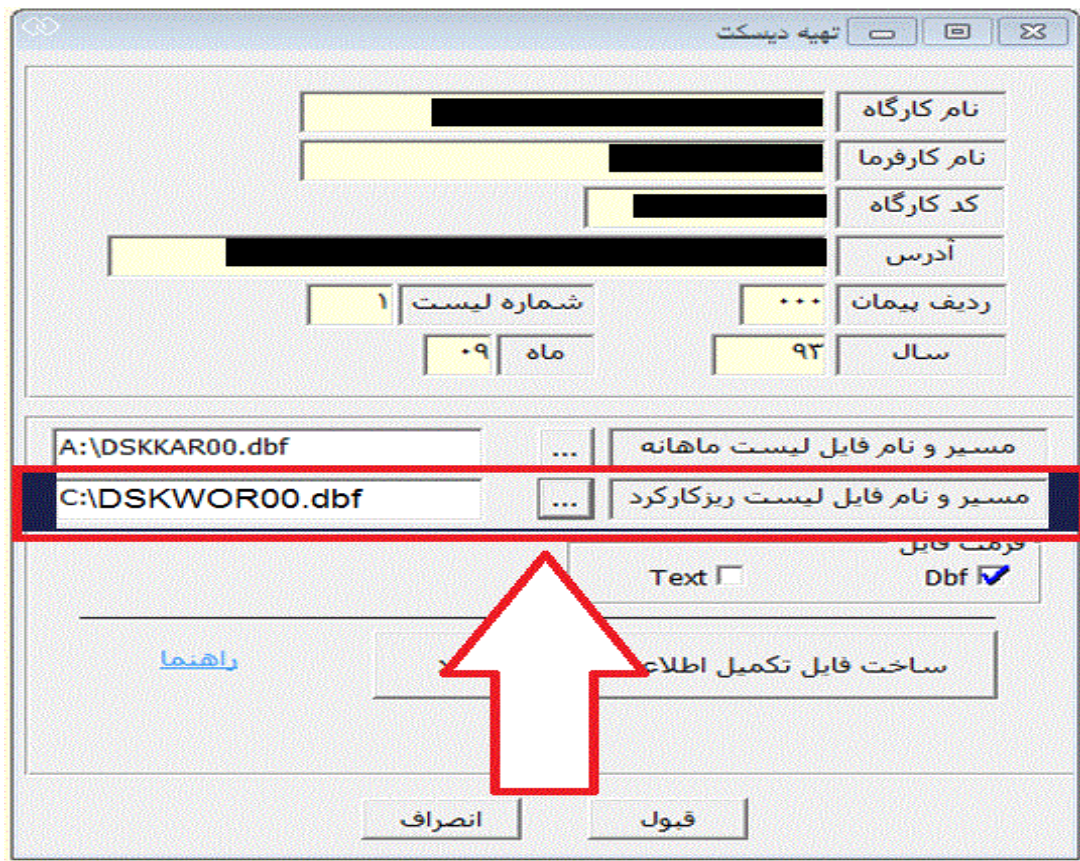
تهیه دیسکت

نام کارگاه
نام کارفرما
کد کارگاه
آدرس
ردیف پیمان ۰۰۰
شماره لیست ۱
سال ۹۳
ماه ۰۹

مسیر و نام فایل لیست ماهانه ... A:\DSKKAR00.dbf
مسیر و نام فایل لیست ریزکارکرد ... C:\DSKWOR00.dbf

فرمت فایل
Dbf
Text

ساخت فایل تکمیل اطلاع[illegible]
راهنما

قبول
انصراف